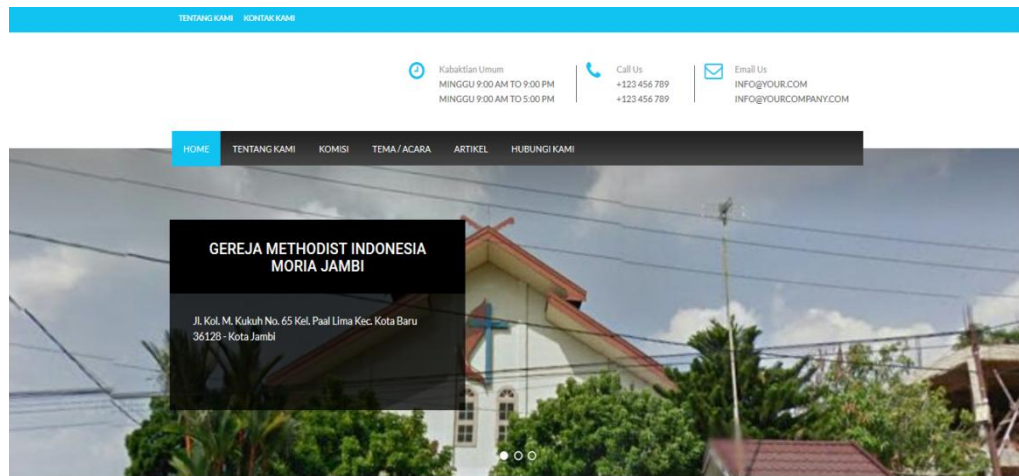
TENTANG KAMI KONTAK KAMI

Kabaktian Umum
MINGGU 9:00 AM TO 9:00 PM
MINGGU 9:00 AM TO 5:00 PM

Call Us
+123 456 789
+123 456 789

Email Us
INFO@YOUR.COM
INFO@YOURCOMPANY.COM

HOME TENTANG KAMI KOMISI TEMA / ACARA ARTIKEL HUBUNGI KAMI

GEREJA METHODIST INDONESIA MORIA JAMBI

Jl. Kol. M. Kukuh No. 65 Kel. Paal Lima Kec. Kota Baru 36128 - Kota Jambi